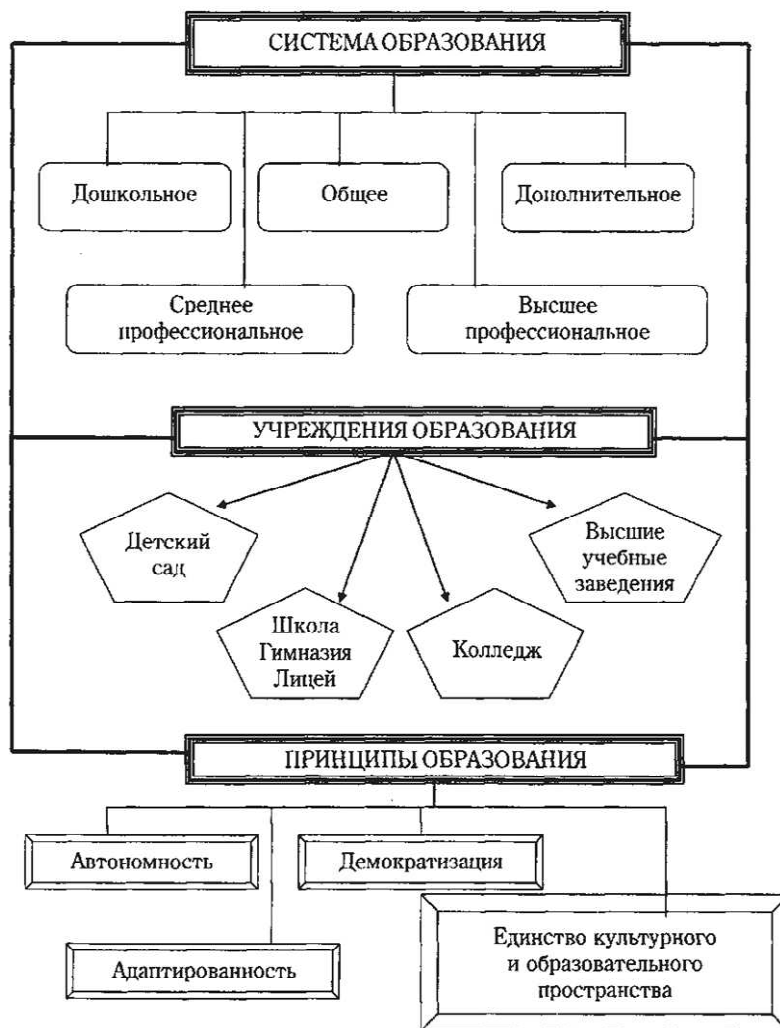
СИСТЕМА ОБРАЗОВАНИЯ

Дошкольное

Общее

Дополнительное

Среднее профессиональное

Высшее профессиональное

УЧРЕЖДЕНИЯ ОБРАЗОВАНИЯ

Детский сад

Школа Гимназия Лицей

Колледж

Высшие учебные заведения

ПРИНЦИПЫ ОБРАЗОВАНИЯ

Автономность

Демократизация

Адаптированность

Единство культурного и образовательного пространства